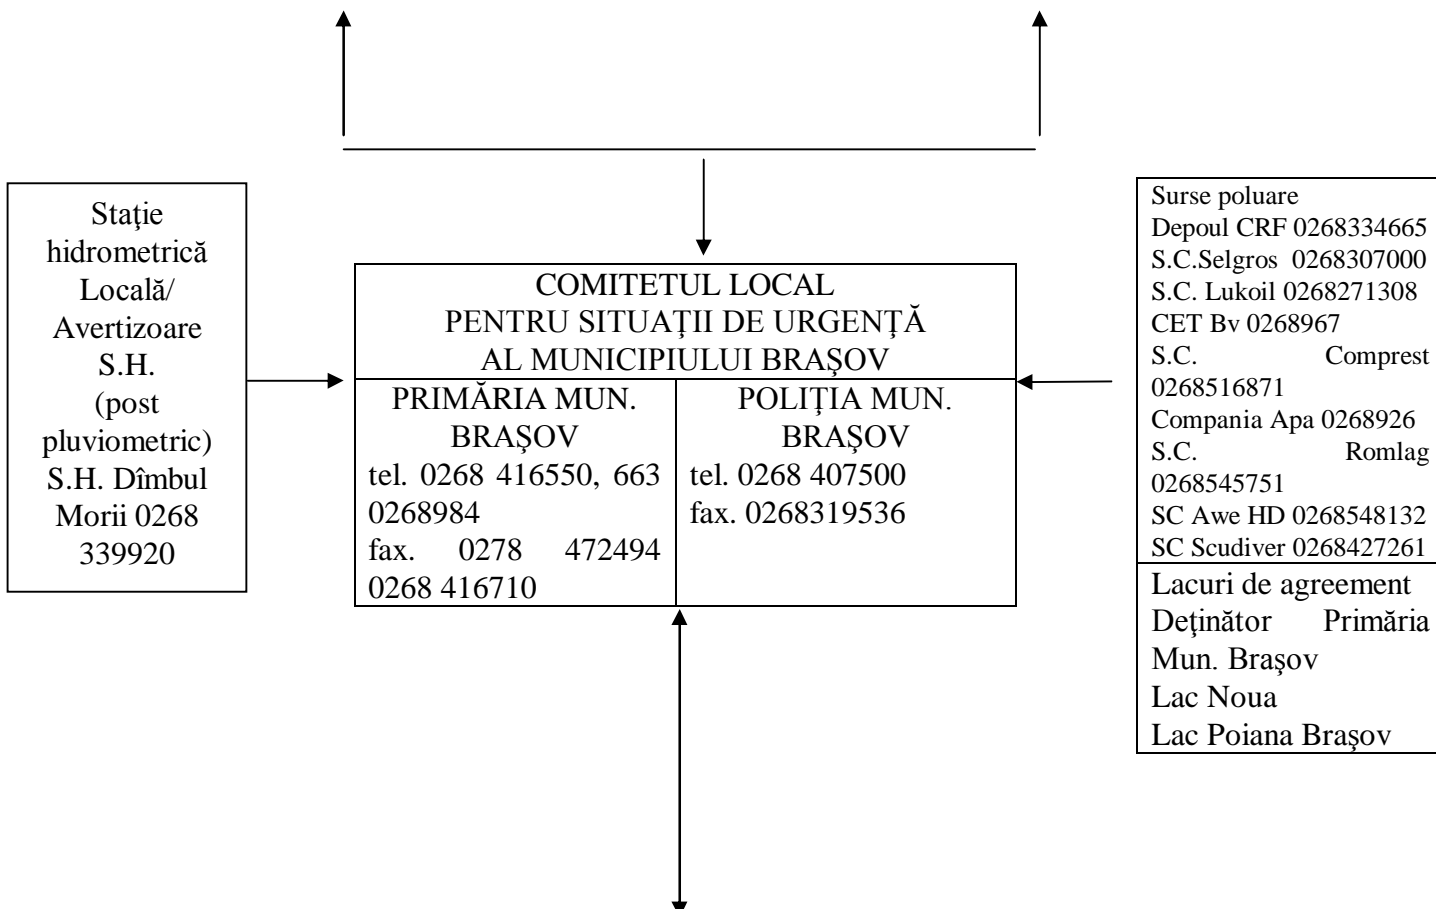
Staţie hidrometrică Locală/ Avertizoare S.H. (post pluviometric) S.H. Dîmbul Morii 0268 339920

COMITETUL LOCAL
PENTRU SITUAŢII DE URGENŢĂ
AL MUNICIPIULUI BRAŞOV

| PRIMĂRIA MUN. BRAŞOV tel. 0268 416550, 663 0268984 fax. 0278 472494 0268 416710 | POLIŢIA MUN. BRAŞOV tel. 0268 407500 fax. 0268319536 |
|---|---|

Surse poluare
Depoul CRF 0268334665
S.C.Selgros 0268307000
S.C. Lukoil 0268271308
CET Bv 0268967
S.C. Comprest 0268516871
Compania Apa 0268926
S.C. Romlag 0268545751
SC Awe HD 0268548132
SC Scudiver 0268427261

Lacuri de agreement
Deţinător Primăria Mun. Braşov
Lac Noua
Lac Poiana Braşov